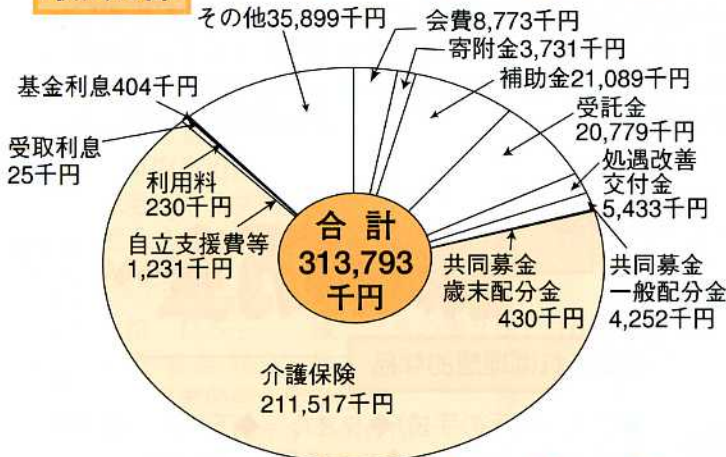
その他35,899千円
会費8,773千円
寄附金3,731千円
補助金21,089千円
受託金
20,779千円
処遇改善
交付金
5,433千円
共同募金
一般配分金
4,252千円
共同募金
歳末配分金
430千円
基金利息404千円
受取利息
25千円
利用料
230千円
自立支援費等
1,231千円
合 計
313,793
千円
介護保険
211,517千円